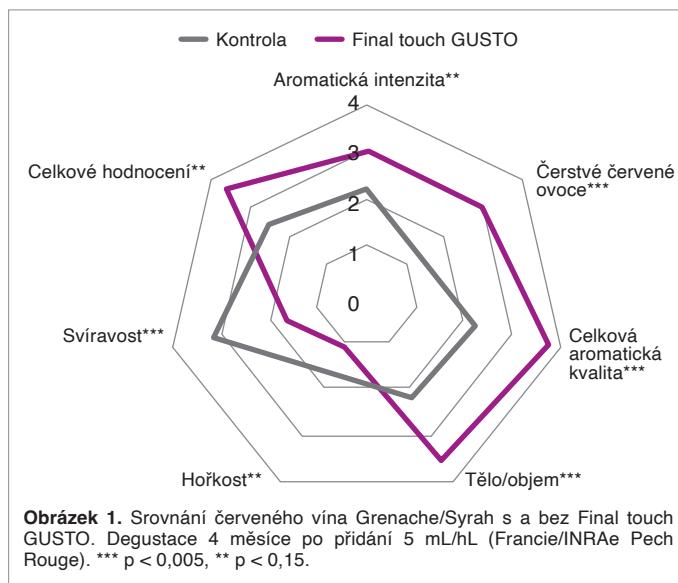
Kontrola
Final touch GUSTO

Aromatická intenzita**
4
3
2
1
0
Čerstvé červené ovoce***
Celková aromatická kvalita***
Tělo/objem***
Hořkost**
Svíravost***
Celkové hodnocení**

**Obrázek 1.** Srovnání červeného vína Grenache/Syrah s a bez Final touch GUSTO. Degustace 4 měsíce po přidání 5 mL/hL (Francie/INRAe Pech Rouge). *** p < 0,005, ** p < 0,15.